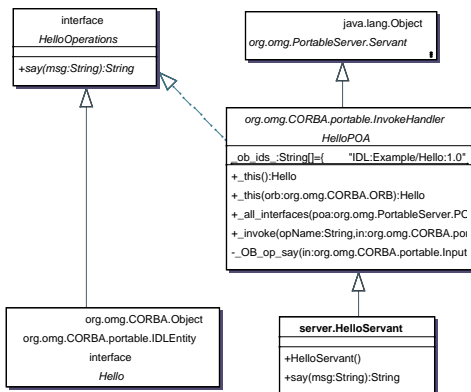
interface
HelloOperations

+say(msg:String):String

java.lang.Object
org.omg.PortableServer.Servant

org.omg.CORBA.portable.InvokeHandler
HelloPOA

_ob_ids_:String[]={ "IDL:Example/Hello:1.0"

+_this():Hello
+_this(orb:org.omg.CORBA.ORB):Hello
+_all_interfaces(poa:org.omg.PortableServer.PC
+_invoke(opName:String,in:org.omg.CORBA.por
-_OB_op_say(in:org.omg.CORBA.portable.Input

org.omg.CORBA.Object
org.omg.CORBA.portable.IDLEntity
interface
Hello

server.HelloServant

+HelloServant()
+say(msg:String):String